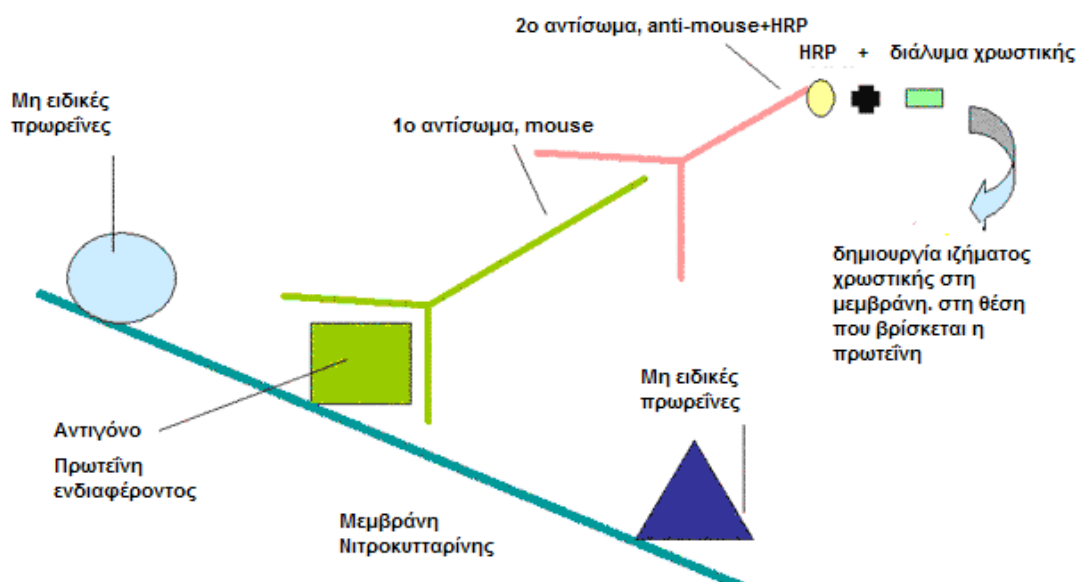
2ο αντίσωμα, anti-mouse+HRP

HRP + διάλυμα χρωστικής

Μη ειδικές πρωρεΐνες

1ο αντίσωμα, mouse

δημιουργία ιζήματος χρωστικής στη μεμβράνη. στη θέση που βρίσκεται η πρωτεΐνη

Μη ειδικές πρωρεΐνες

Αντιγόνο

Πρωτεΐνη ενδιαφέροντος

Μεμβράνη Νιτροκυτταρίνης